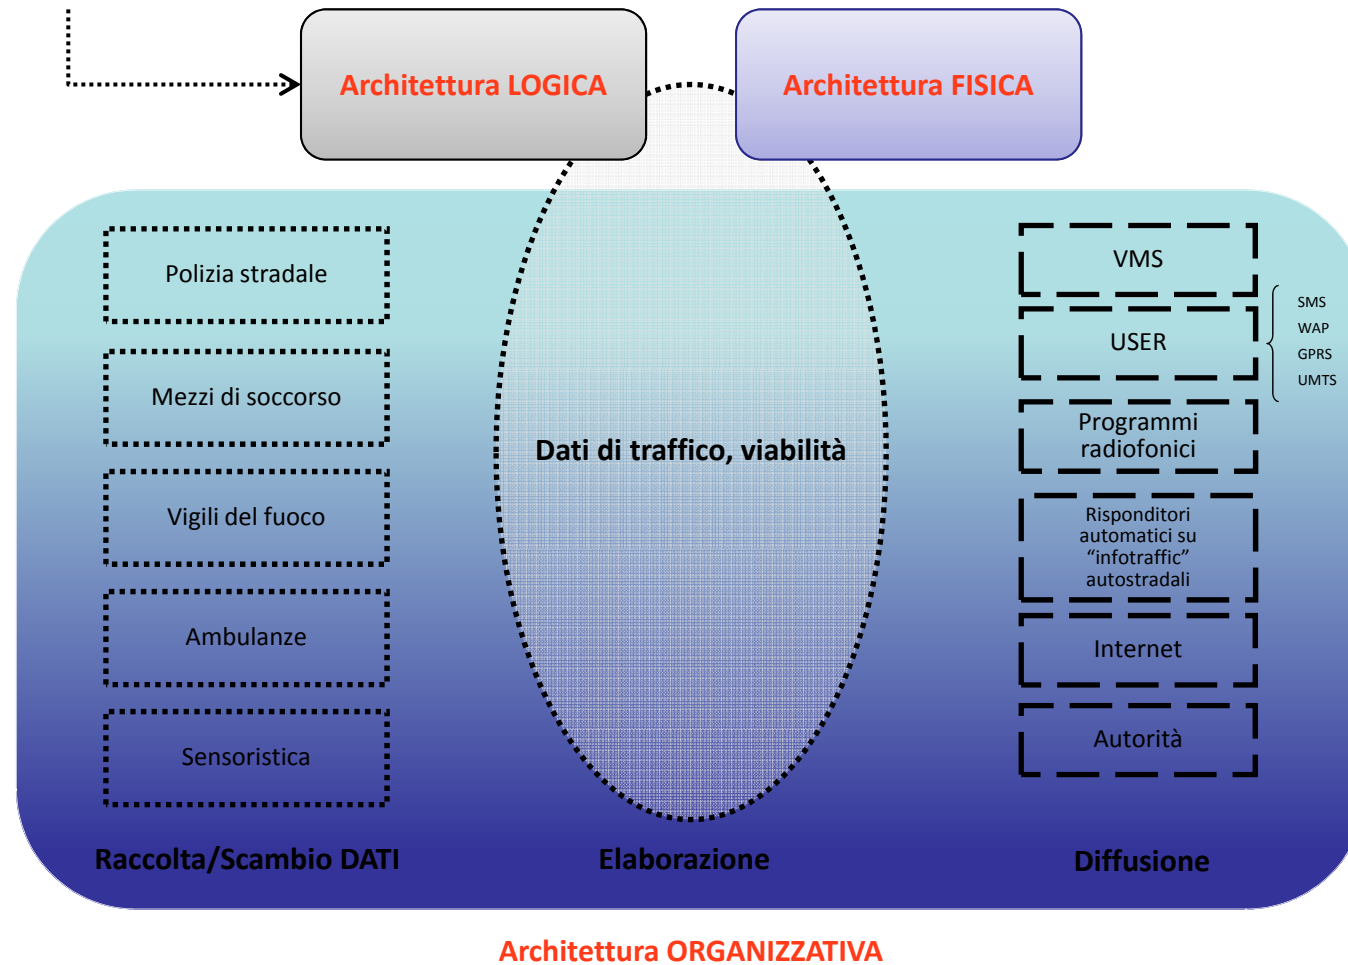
Architettura LOGICA

Architettura FISICA

Polizia stradale

Mezzi di soccorso

Vigili del fuoco

Ambulanze

Sensoristica

Dati di traffico, viabilità

VMS

USER

SMS
WAP
GPRS
UMTS

Programmi radiofonici

Risponditori automatici su “infotraffic” autostradali

Internet

Autorità

Raccolta/Scambio DATI

Elaborazione

Diffusione

Architettura ORGANIZZATIVA